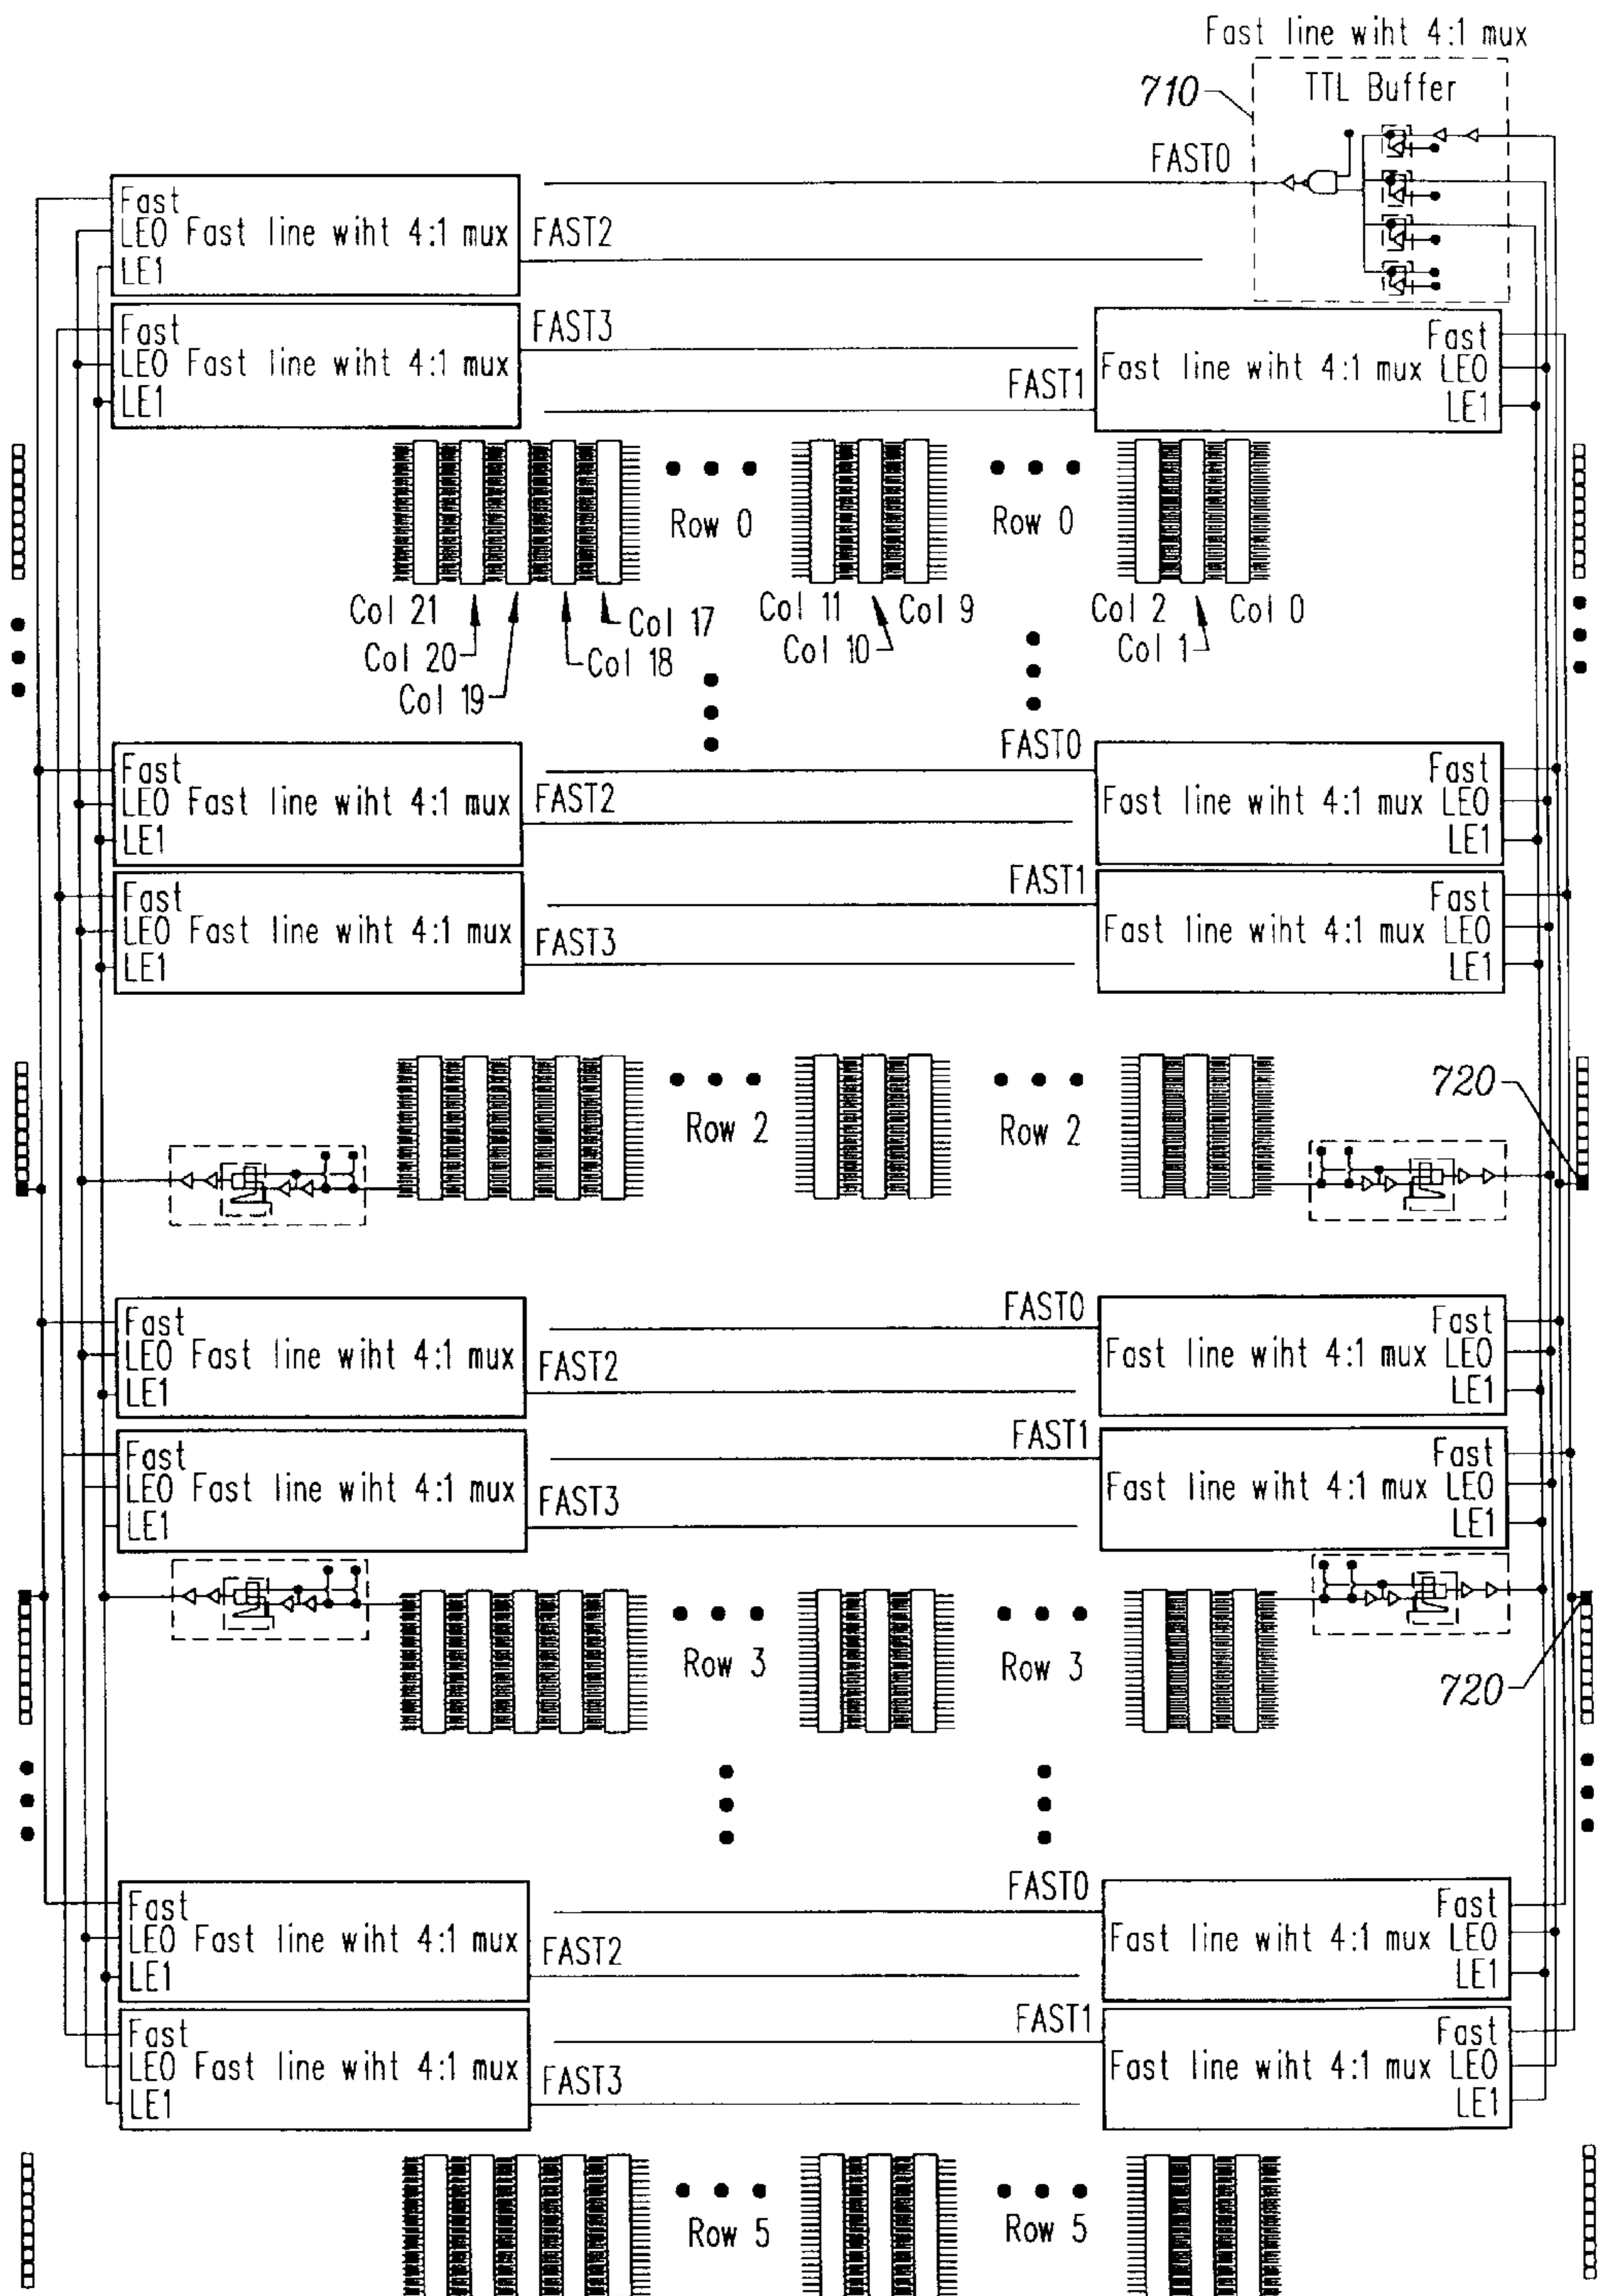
Fast line wiht 4:1 mux
710
TTL Buffer
FAST0
Fast
LE0 Fast line wiht 4:1 mux
LE1
FAST2
Fast
LE0 Fast line wiht 4:1 mux
LE1
FAST3
FAST1
Fast
Fast line wiht 4:1 mux LE0
LE1
Row 0
Row 0
Col 21
Col 20
Col 19
Col 18
Col 17
Col 11
Col 10
Col 9
Col 2
Col 1
Col 0
FAST0
Fast
LE0 Fast line wiht 4:1 mux
LE1
FAST2
Fast
Fast line wiht 4:1 mux LE0
LE1
FAST1
Fast
LE0 Fast line wiht 4:1 mux
LE1
FAST3
Fast
Fast line wiht 4:1 mux LE0
LE1
Row 2
Row 2
720
FAST0
Fast
LE0 Fast line wiht 4:1 mux
LE1
FAST2
Fast
Fast line wiht 4:1 mux LE0
LE1
FAST1
Fast
LE0 Fast line wiht 4:1 mux
LE1
FAST3
Fast
Fast line wiht 4:1 mux LE0
LE1
Row 3
Row 3
720
FAST0
Fast
LE0 Fast line wiht 4:1 mux
LE1
FAST2
Fast
Fast line wiht 4:1 mux LE0
LE1
FAST1
Fast
LE0 Fast line wiht 4:1 mux
LE1
FAST3
Fast
Fast line wiht 4:1 mux LE0
LE1
Row 5
Row 5